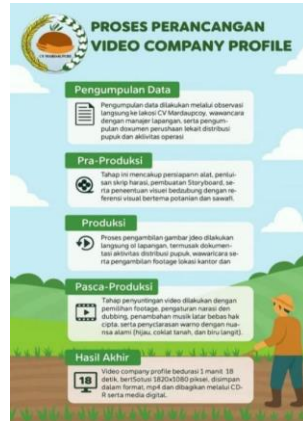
PROSES PERANCANGAN VIDEO COMPANY PROFILE

CV MARDAUPCOY

Pengumpulan Data

Pengumpulan data dilakukan melalui observasi langsung ke lokasi CV Mardaupcoy, wawancara dengan manajer lapangan, serta pengumpulan dokumen perushaan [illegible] distribusi pupuk dan aktivitas operasi

Pra-Produksi

Tahap ini mencakup persiapann alat, penulisan skrip narasi, pembuatan Storyboard, serta penentuan visuel bedasbung dengan referensi visual bertema potanian dan sawah.

Produksi

Proses pengambilan gambar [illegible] dilakukan langsung si lapangan, termasuk dokumentasi aktivitas distribusi pupuk, wawancara serta pengambilan footage lokasi kantor dan

Pasca-Produksi

Tahap penyuntingan video dilakukan dengan pemilihan footage, pengaturan narasi dan dubbing, penambahan musik latar bebas hak cipta, serta penyelarasan warna dengan nuansa alami (hijau, coklat tanah, dan biru langit).

Hasil Akhir

Video company profile bedurasi 1 menit 18 detik, bertSolusi 1820x1080 piksel, disimpan dalam format .mp4 dan dibagikan melalui CD-R serta media digital.